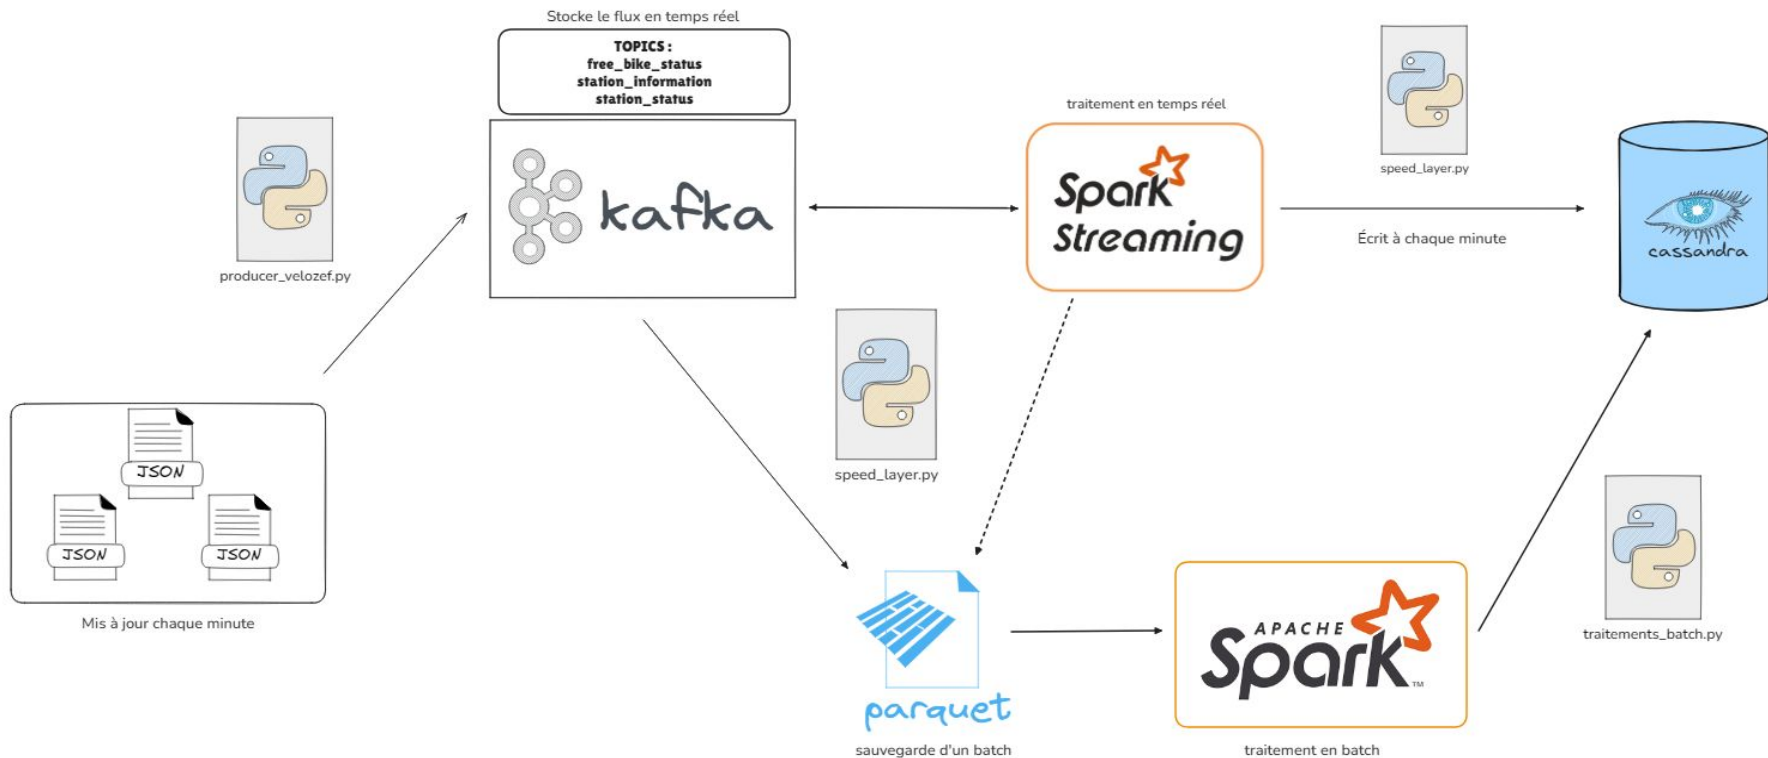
Stocke le flux en temps réel

TOPICS :
free_bike_status
station_information
station_status

kafka

producer_velozef.py

traitement en temps réel

Spark Streaming

speed_layer.py

Écrit à chaque minute

cassandra

speed_layer.py

JSON

JSON

JSON

Mis à jour chaque minute

parquet

sauvegarde d'un batch

APACHE Spark ™

traitement en batch

traitements_batch.py